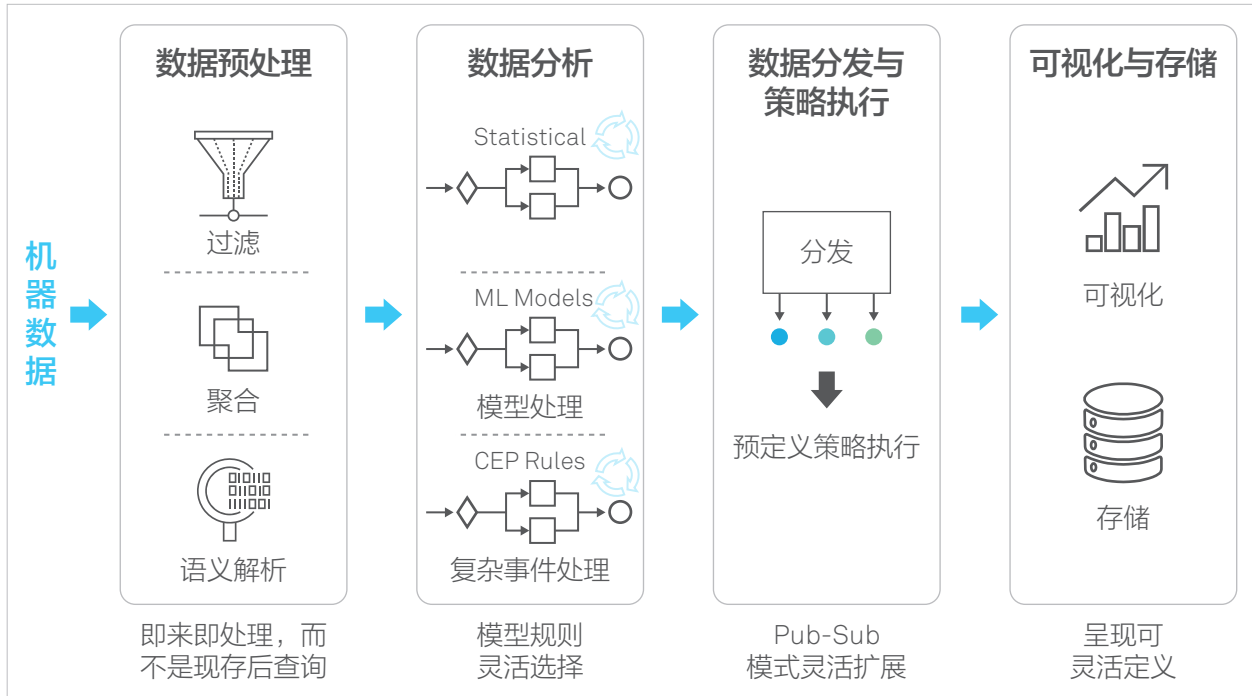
机器数据

数据预处理

过滤

聚合

语义解析

即来即处理，而不是现存后查询

数据分析

Statistical

ML Models

模型处理

CEP Rules

复杂事件处理

模型规则灵活选择

数据分发与策略执行

分发

预定义策略执行

Pub-Sub 模式灵活扩展

可视化与存储

可视化

存储

呈现可灵活定义